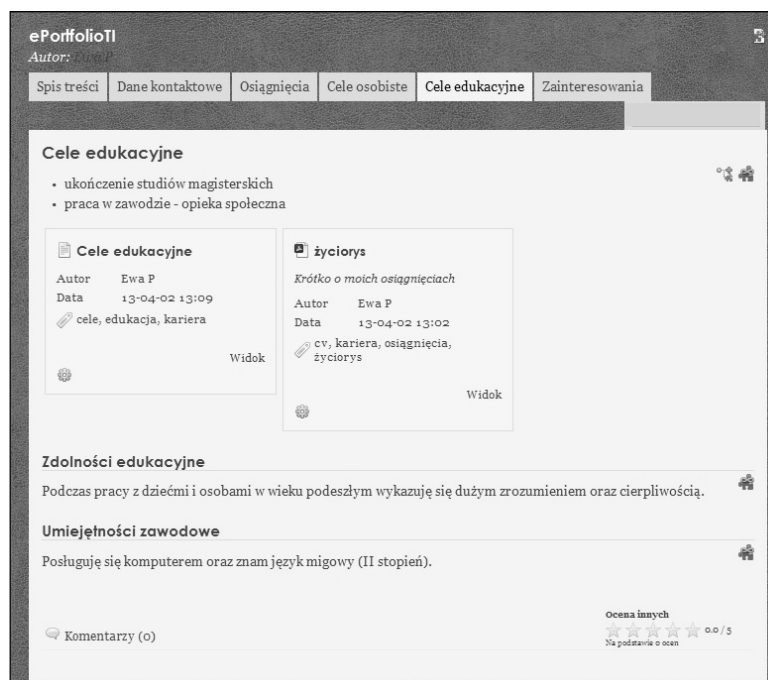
ePortfolioTI
Autor: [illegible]

Spis treści | Dane kontaktowe | Osiągnięcia | Cele osobiste | Cele edukacyjne | Zainteresowania

Cele edukacyjne

- ukończenie studiów magisterskich
- praca w zawodzie - opieka społeczna

Cele edukacyjne
Autor Ewa P
Data 13-04-02 13:09
cele, edukacja, kariera
Widok

życiorys
Krótko o moich osiągnięciach
Autor Ewa P
Data 13-04-02 13:02
cv, kariera, osiągnięcia, życiorys
Widok

Zdolności edukacyjne

Podczas pracy z dziećmi i osobami w wieku podeszłym wykazuję się dużym zrozumieniem oraz cierpliwością.

Umiejętności zawodowe

Posługuję się komputerem oraz znam język migowy (II stopień).

Komentarzy (0)

Ocena innych
0.0 / 5
Na podstawie 0 ocen